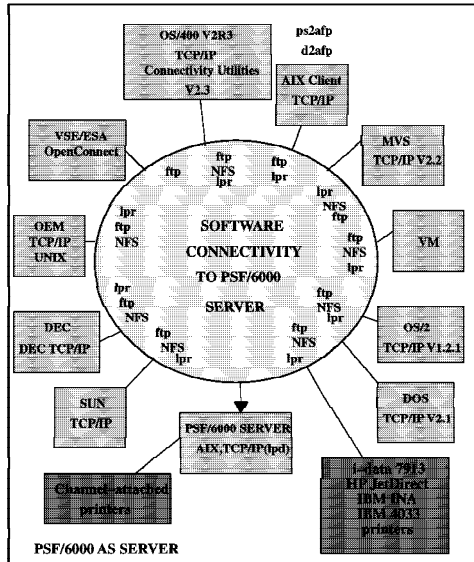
OS/400 V2R3
TCP/IP
Connectivity Utilities
V2.3

ps2afp
d2afp

AIX Client
TCP/IP

VSE/ESA
OpenConnect

MVS
TCP/IP V2.2

OEM
TCP/IP
UNIX

VM

DEC
DEC TCP/IP

OS/2
TCP/IP V1.2.1

DOS
TCP/IP V2.1

SUN
TCP/IP

ftp
ftp
NFS
ftp
lpr
lpr
NFS
ftp
lpr
ftp
NFS
ftp
NFS
lpr
ftp
NFS
lpr
ftp
NFS
ftp
NFS
lpr
ftp
NFS
lpr

SOFTWARE
CONNECTIVITY
TO PSF/6000
SERVER

PSF/6000 SERVER
AIX,TCP/IP(lpd)

Channel-attached
printers

i-data 7913
HP JetDirect
IBM INA
IBM 4033
printers

PSF/6000 AS SERVER